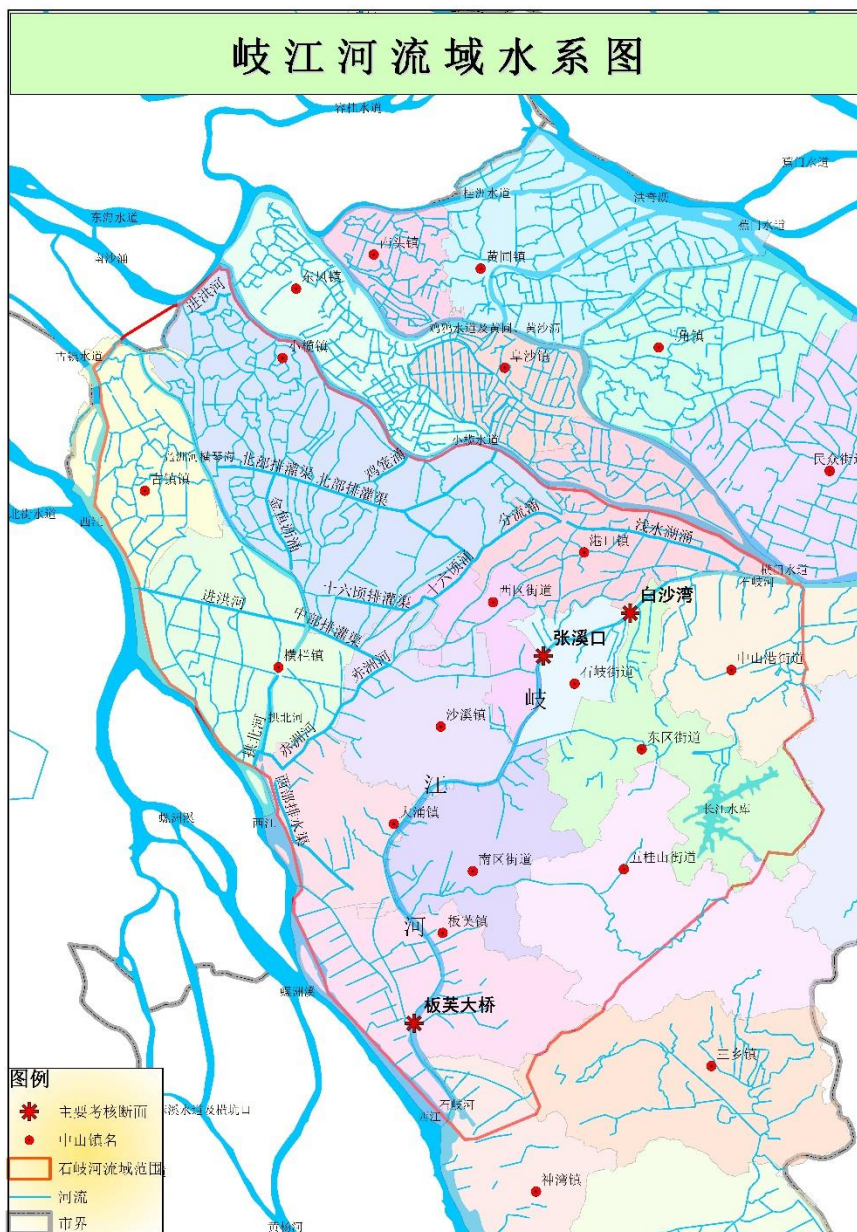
岐江河流域水系图

容桂水道
洪奇沥
东海水道
桂洲水道
南头镇
黄圃镇
东凤镇
阜沙镇
小榄镇
鸡鸦水道及黄圃、黄沙沥
港口镇
古镇水道
古镇镇
小榄水道
民众街道
北部排灌渠
西江
进洪河
分流涌
港口镇
浅水湖涌
西区街道
白沙湾
张溪口
石岐街道
中山港街道
十六顷排灌渠
中部排灌渠
横栏镇
岐
沙溪镇
东区街道
江
大涌镇
长江水库
南区街道
五桂山街道
河
板芙镇
板芙大桥
三乡镇
神湾镇
石岐河

图例
主要考核断面
中山镇名
石岐河流域范围
河流
市界